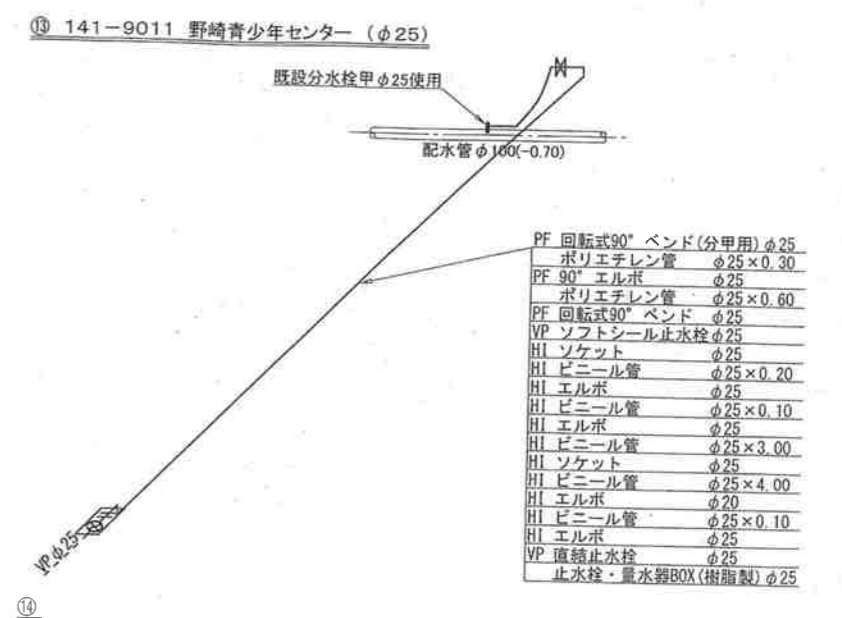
⑬ 141−9011 野崎青少年センター（$\phi$25）

既設分水栓甲$\phi$25使用

配水管$\phi$100(−0.70)

| | |
|---|---|
| PF 回転式90° ベンド(分甲用) | $\phi$25 |
| ポリエチレン管 | $\phi25\times0.30$ |
| PF 90° エルボ | $\phi$25 |
| ポリエチレン管 | $\phi25\times0.60$ |
| PF 回転式90° ベンド | $\phi$25 |
| VP ソフトシール止水栓 | $\phi$25 |
| HI ソケット | $\phi$25 |
| HI ビニール管 | $\phi25\times0.20$ |
| HI エルボ | $\phi$25 |
| HI ビニール管 | $\phi25\times0.10$ |
| HI エルボ | $\phi$25 |
| HI ビニール管 | $\phi25\times3.00$ |
| HI ソケット | $\phi$25 |
| HI ビニール管 | $\phi25\times4.00$ |
| HI エルボ | $\phi$20 |
| HI ビニール管 | $\phi25\times0.10$ |
| HI エルボ | $\phi$25 |
| VP 直結止水栓 | $\phi$25 |
| 止水栓・量水器BOX(樹脂製) | $\phi$25 |

VP$\phi$25

⑭